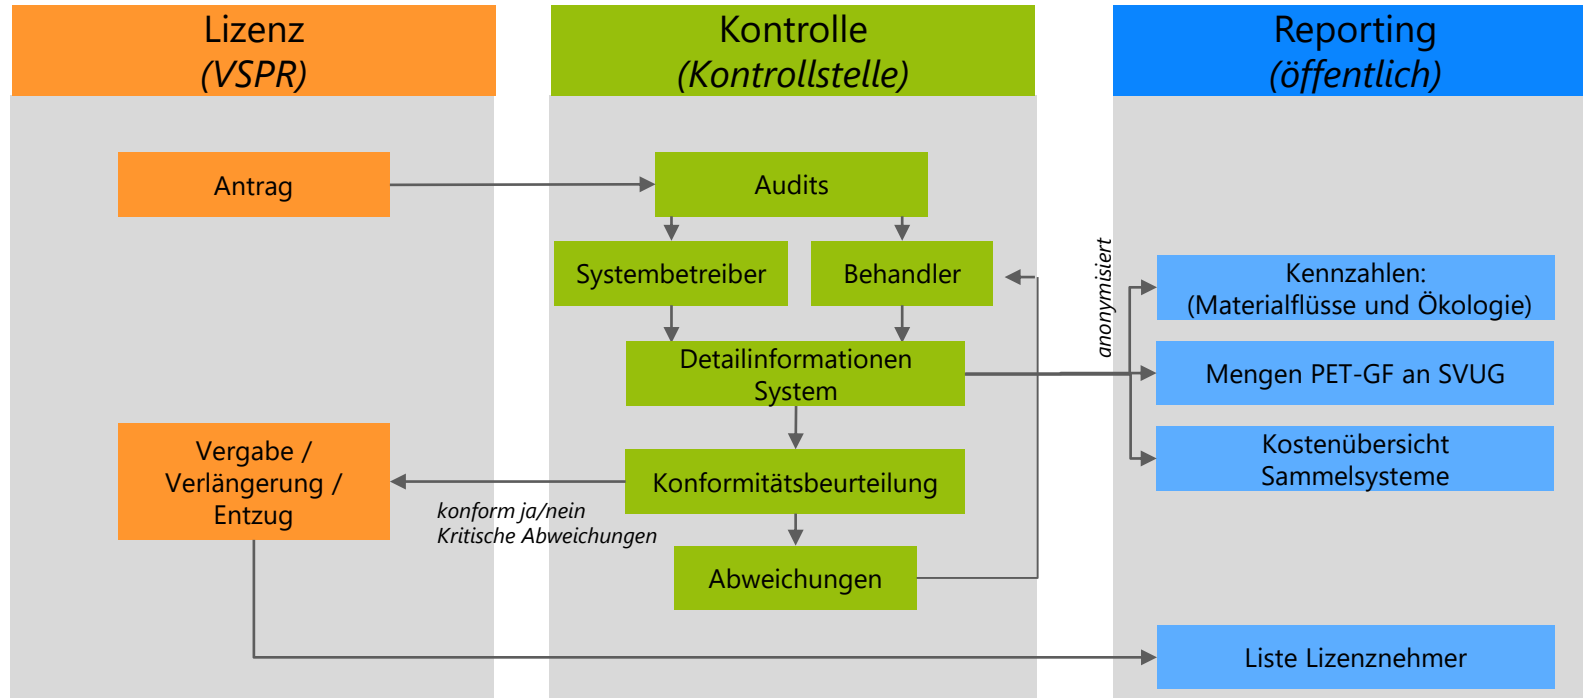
Lizenz
(VSPR)

Kontrolle
(Kontrollstelle)

Reporting
(öffentlich)

Antrag

Audits

Systembetreiber

Behandler

Detailinformationen System

Vergabe / Verlängerung / Entzug

Konformitätsbeurteilung

konform ja/nein
Kritische Abweichungen

Abweichungen

anonymisiert

Kennzahlen:
(Materialflüsse und Ökologie)

Mengen PET-GF an SVUG

Kostenübersicht Sammelsysteme

Liste Lizenznehmer